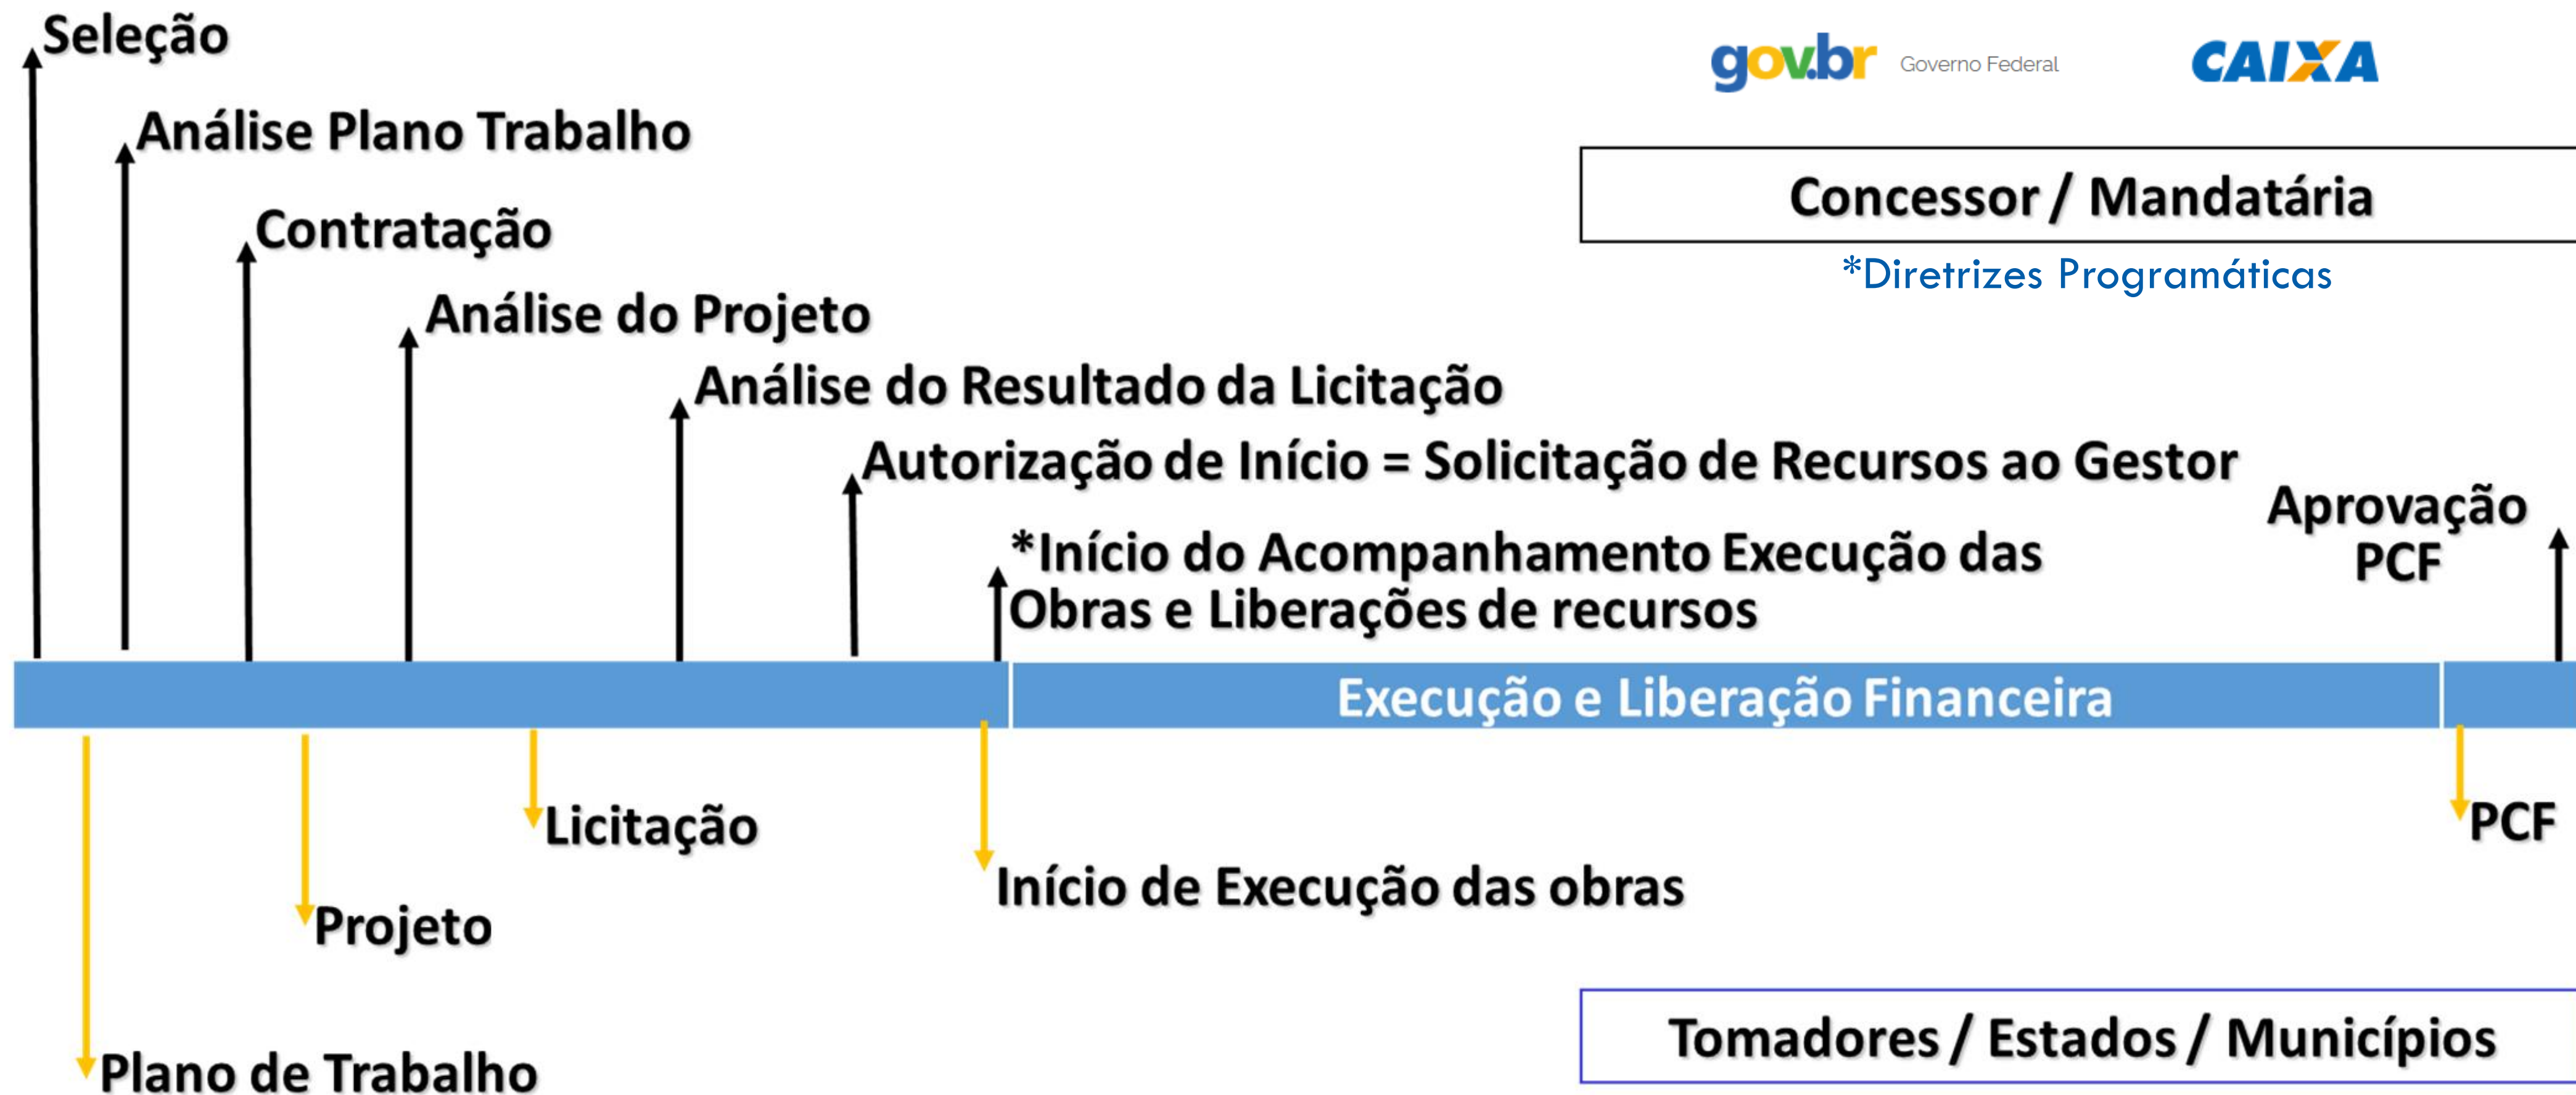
Seleção

Análise Plano Trabalho

Contratação

Análise do Projeto

Análise do Resultado da Licitação

Autorização de Início = Solicitação de Recursos ao Gestor

*Início do Acompanhamento Execução das Obras e Liberações de recursos

gov.br Governo Federal

CAIXA

Concessor / Mandatária

*Diretrizes Programáticas

Aprovação PCF

Execução e Liberação Financeira

Licitação

Projeto

Plano de Trabalho

Início de Execução das obras

PCF

Tomadores / Estados / Municípios